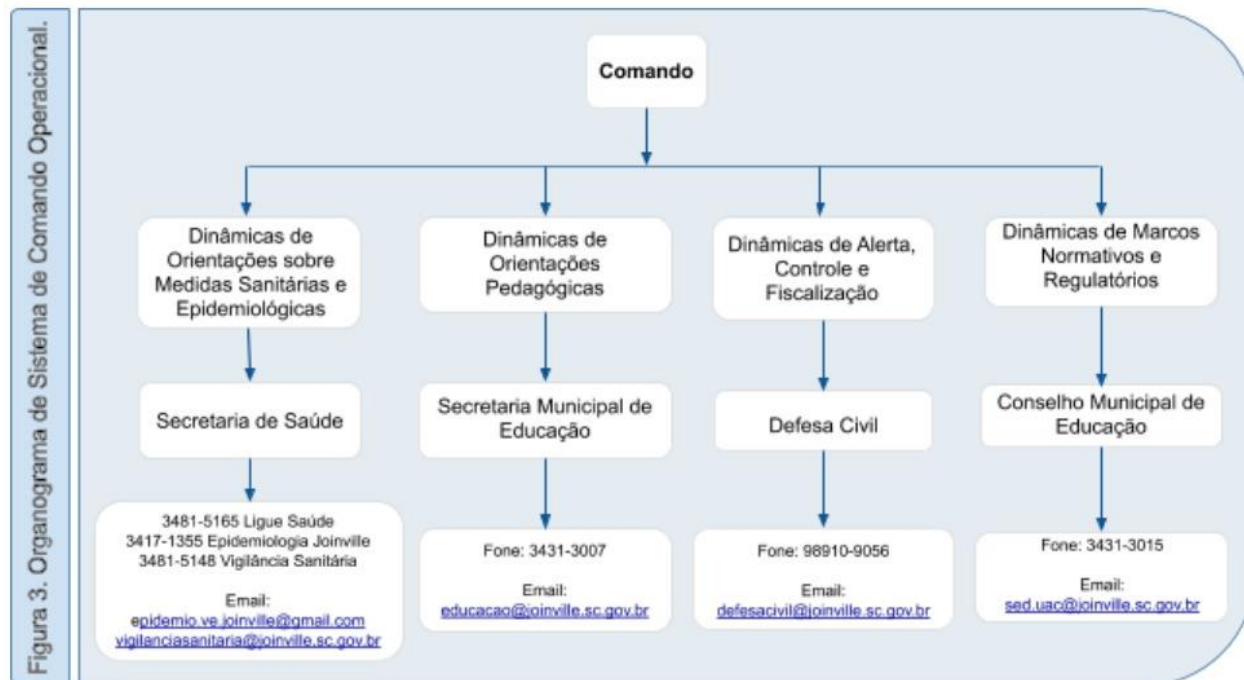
Figura 3. Organograma de Sistema de Comando Operacional.

Comando

Dinâmicas de Orientações sobre Medidas Sanitárias e Epidemiológicas

Secretaria de Saúde

3481-5165 Ligue Saúde
3417-1355 Epidemiologia Joinville
3481-5148 Vigilância Sanitária

Email:
epidemio.ve.joinville@gmail.com
vigilanciasanitaria@joinville.sc.gov.br

Dinâmicas de Orientações Pedagógicas

Secretaria Municipal de Educação

Fone: 3431-3007

Email:
educacao@joinville.sc.gov.br

Dinâmicas de Alerta, Controle e Fiscalização

Defesa Civil

Fone: 98910-9056

Email:
defesacivil@joinville.sc.gov.br

Dinâmicas de Marcos Normativos e Regulatórios

Conselho Municipal de Educação

Fone: 3431-3015

Email:
sed.uac@joinville.sc.gov.br